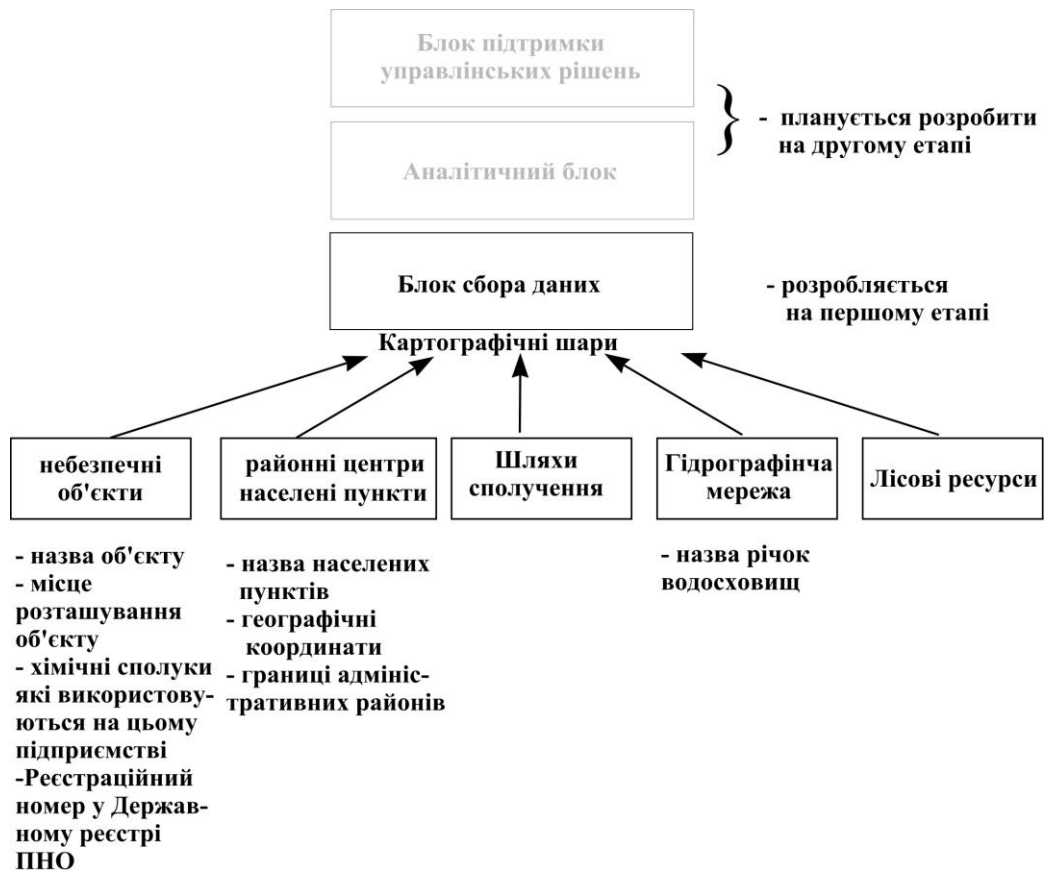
Блок підтримки управлінських рішень

Аналітичний блок

- планується розробити на другому етапі

Блок сбора даних

- розробляється на першому етапі

Картографічні шари

небезпечні об'єкти

районні центри населені пункти

Шляхи сполучення

Гідрографінча мережа

Лісові ресурси

- назва об'єкту
- місце розташування об'єкту
- хімічні сполуки які використовуються на цьому підприємстві
-Реєстраційний номер у Державному реєстрі ПНО

- назва населених пунктів
- географічні координати
- границі адміністративних районів

- назва річок водосховищ